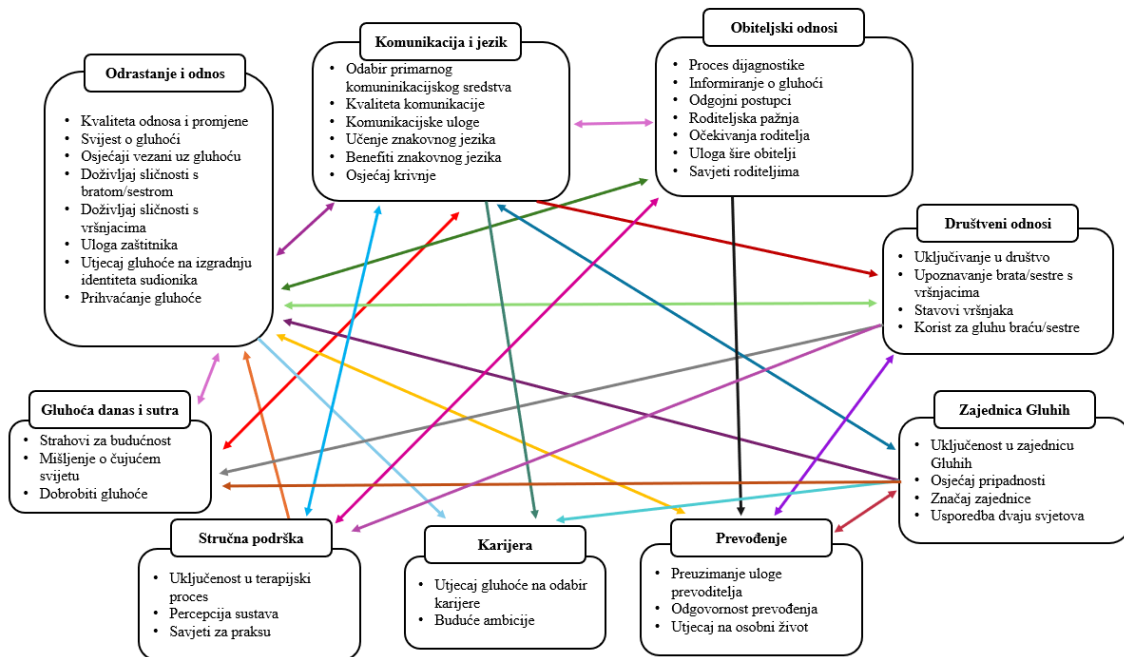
Odrastanje i odnos

- Kvaliteta odnosa i promjene
- Svijest o gluhoći
- Osjećaji vezani uz gluhoću
- Doživljaj sličnosti s bratom/sestrom
- Doživljaj sličnosti s vršnjacima
- Uloga zaštitnika
- Utjecaj gluhoće na izgradnju identiteta sudionika
- Prihvaćanje gluhoće

Komunikacija i jezik

- Odabir primarnog komunikacijskog sredstva
- Kvaliteta komunikacije
- Komunikacijske uloge
- Učenje znakovnog jezika
- Benefiti znakovnog jezika
- Osjećaj krivnje

Obiteljski odnosi

- Proces dijagnostike
- Informiranje o gluhoći
- Odgojni postupci
- Roditeljska pažnja
- Očekivanja roditelja
- Uloga šire obitelji
- Savjeti roditeljima

Društveni odnosi

- Uključivanje u društvo
- Upoznavanje brata/sestre s vršnjacima
- Stavovi vršnjaka
- Korist za gluhu braću/sestre

Gluhoća danas i sutra

- Strahovi za budućnost
- Mišljenje o čujućem svijetu
- Dobrobiti gluhoće

Zajednica Gluhih

- Uključenost u zajednicu Gluhih
- Osjećaj pripadnosti
- Značaj zajednice
- Usporedba dvaju svjetova

Stručna podrška

- Uključenost u terapijski proces
- Percepcija sustava
- Savjeti za praksu

Karijera

- Utjecaj gluhoće na odabir karijere
- Buduće ambicije

Prevođenje

- Preuzimanje uloge prevoditelja
- Odgovornost prevođenja
- Utjecaj na osobni život